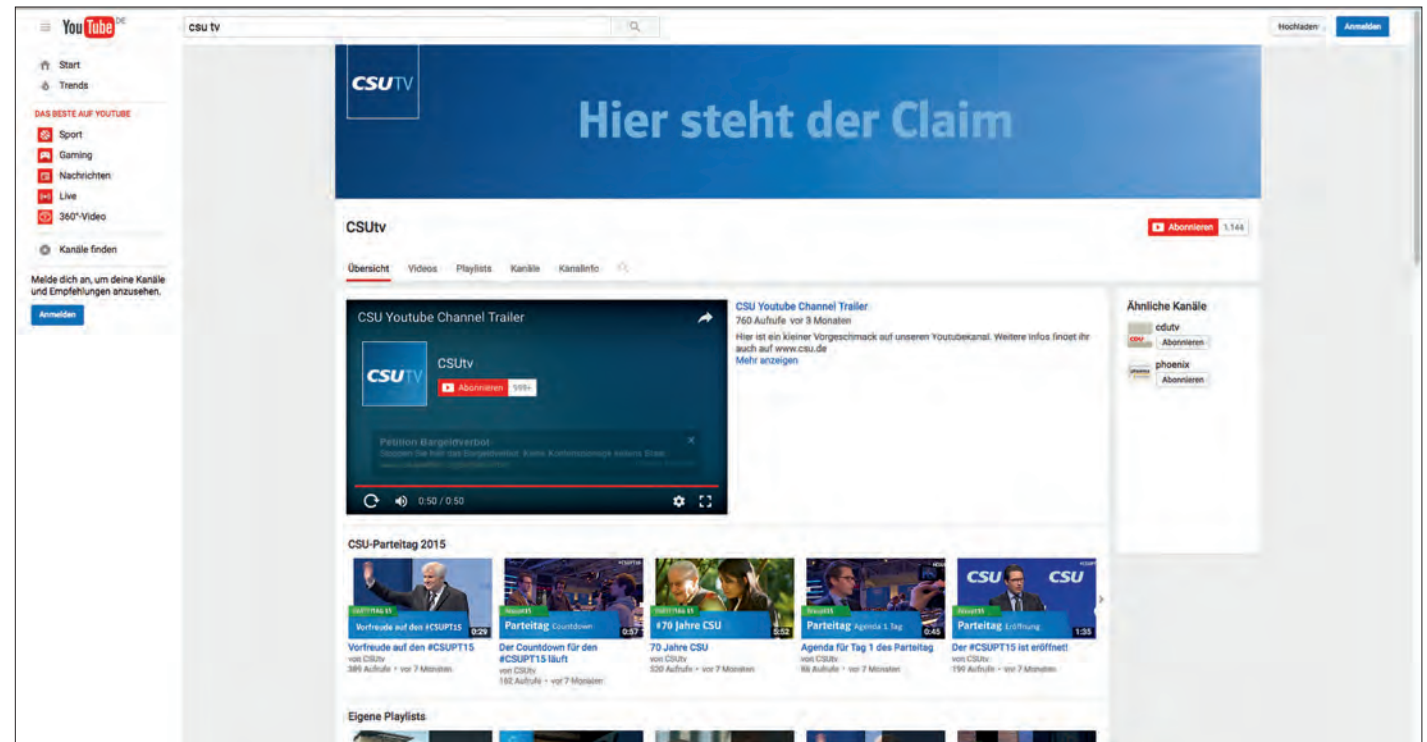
YouTube DE

csu tv

Hochladen Anmelden

Start
Trends

DAS BESTE AUF YOUTUBE
Sport
Gaming
Nachrichten
Live
360°-Video

Kanäle finden

Melde dich an, um deine Kanäle und Empfehlungen anzusehen.

Anmelden

CSUTV

Hier steht der Claim

CSUtv

Abonnieren 1.144

Übersicht Videos Playlists Kanäle Kanalinfo

CSU Youtube Channel Trailer

CSUTV

CSUtv

Abonnieren 999+

Petition Bargeldverbot
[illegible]

0:50 / 0:50

CSU Youtube Channel Trailer
760 Aufrufe vor 3 Monaten
Hier ist ein kleiner Vorgeschmack auf unseren Youtubekanal. Weitere Infos findet ihr auch auf www.csu.de
Mehr anzeigen

Ähnliche Kanäle
cdutv
Abonnieren
phoenix
Abonnieren

CSU-Parteitag 2015

Vorfreude auf den #CSUPT15 0:29
Vorfreude auf den #CSUPT15
von CSUtv
389 Aufrufe • vor 7 Monaten

Parteitag Countdown 0:57
Der Countdown für den #CSUPT15 läuft
von CSUtv
182 Aufrufe • vor 7 Monaten

#70 Jahre CSU 5:52
70 Jahre CSU
von CSUtv
320 Aufrufe • vor 7 Monaten

Parteitag Agenda 1. Tag 0:45
Agenda für Tag 1 des Parteitag
von CSUtv
88 Aufrufe • vor 7 Monaten

CSU CSU
Parteitag Eröffnung 1:35
Der #CSUPT15 ist eröffnet!
von CSUtv
190 Aufrufe • vor 7 Monaten

Eigene Playlists